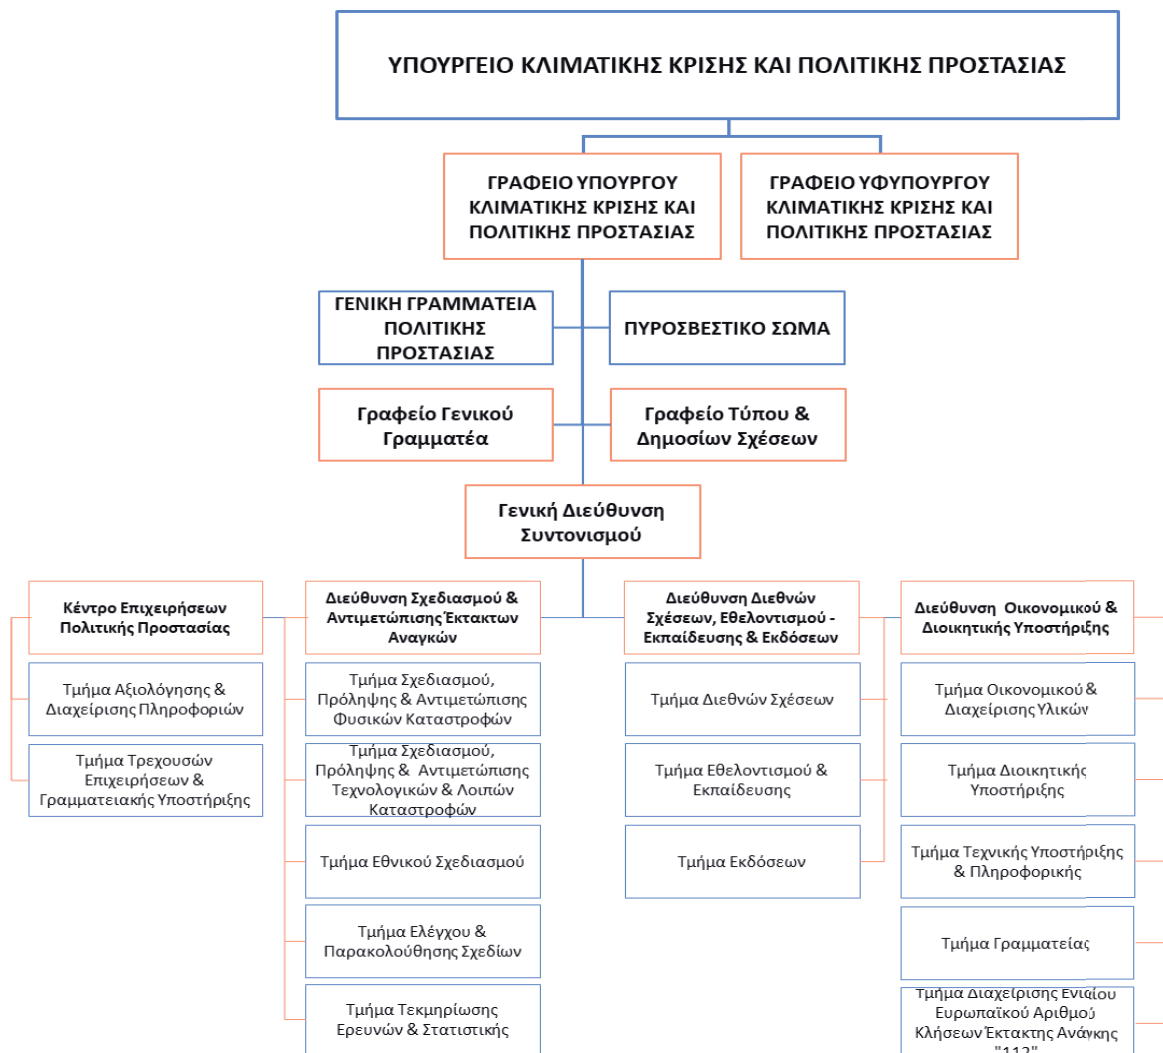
ΥΠΟΥΡΓΕΙΟ ΚΛΙΜΑΤΙΚΗΣ ΚΡΙΣΗΣ ΚΑΙ ΠΟΛΙΤΙΚΗΣ ΠΡΟΣΤΑΣΙΑΣ

ΓΡΑΦΕΙΟ ΥΠΟΥΡΓΟΥ ΚΛΙΜΑΤΙΚΗΣ ΚΡΙΣΗΣ ΚΑΙ ΠΟΛΙΤΙΚΗΣ ΠΡΟΣΤΑΣΙΑΣ

ΓΡΑΦΕΙΟ ΥΦΥΠΟΥΡΓΟΥ ΚΛΙΜΑΤΙΚΗΣ ΚΡΙΣΗΣ ΚΑΙ ΠΟΛΙΤΙΚΗΣ ΠΡΟΣΤΑΣΙΑΣ

ΓΕΝΙΚΗ ΓΡΑΜΜΑΤΕΙΑ ΠΟΛΙΤΙΚΗΣ ΠΡΟΣΤΑΣΙΑΣ

ΠΥΡΟΣΒΕΣΤΙΚΟ ΣΩΜΑ

Γραφείο Γενικού Γραμματέα

Γραφείο Τύπου & Δημοσίων Σχέσεων

Γενική Διεύθυνση Συντονισμού

Κέντρο Επιχειρήσεων Πολιτικής Προστασίας

Τμήμα Αξιολόγησης & Διαχείρισης Πληροφοριών

Τμήμα Τρεχουσών Επιχειρήσεων & Γραμματειακής Υποστήριξης

Διεύθυνση Σχεδιασμού & Αντιμετώπισης Έκτακτων Αναγκών

Τμήμα Σχεδιασμού, Πρόληψης & Αντιμετώπισης Φυσικών Καταστροφών

Τμήμα Σχεδιασμού, Πρόληψης & Αντιμετώπισης Τεχνολογικών & Λοιπών Καταστροφών

Τμήμα Εθνικού Σχεδιασμού

Τμήμα Ελέγχου & Παρακολούθησης Σχεδίων

Τμήμα Τεκμηρίωσης Ερευνών & Στατιστικής

Διεύθυνση Διεθνών Σχέσεων, Εθελοντισμού - Εκπαίδευσης & Εκδόσεων

Τμήμα Διεθνών Σχέσεων

Τμήμα Εθελοντισμού & Εκπαίδευσης

Τμήμα Εκδόσεων

Διεύθυνση Οικονομικού & Διοικητικής Υποστήριξης

Τμήμα Οικονομικού & Διαχείρισης Υλικών

Τμήμα Διοικητικής Υποστήριξης

Τμήμα Τεχνικής Υποστήριξης & Πληροφορικής

Τμήμα Γραμματείας

Τμήμα Διαχείρισης Ενιαίου Ευρωπαϊκού Αριθμού Κλήσεων Έκτακτης Ανάγκης "112"